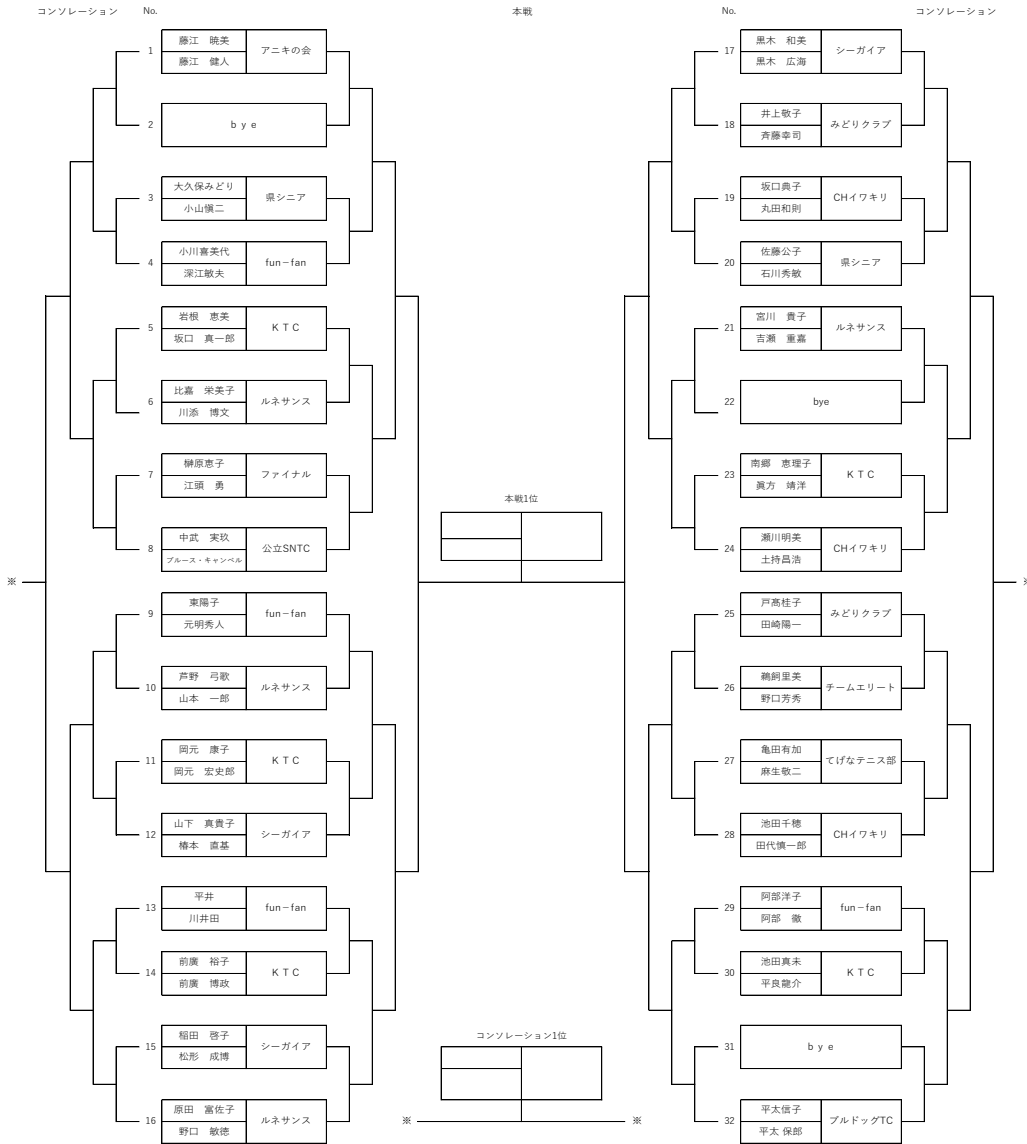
コンソレーション　No.　本戦　No.　コンソレーション

| No. | 氏名 | 所属 |
|---|---|---|
| 1 | 藤江　暁美 / 藤江　健人 | アニキの会 |
| 2 | bye | |
| 3 | 大久保みどり / 小山慎二 | 県シニア |
| 4 | 小川喜美代 / 深江敏夫 | fun－fan |
| 5 | 岩根　恵美 / 坂口　真一郎 | ＫＴＣ |
| 6 | 比嘉　栄美子 / 川添　博文 | ルネサンス |
| 7 | 榊原恵子 / 江頭　勇 | ファイナル |
| 8 | 中武　実玖 / ブルース・キャンベル | 公立SNTC |
| 9 | 東陽子 / 元明秀人 | fun－fan |
| 10 | 芦野　弓歌 / 山本　一郎 | ルネサンス |
| 11 | 岡元　康子 / 岡元　宏史郎 | ＫＴＣ |
| 12 | 山下　真貴子 / �札本　直基 | シーガイア |
| 13 | 平井 / 川井田 | fun－fan |
| 14 | 前廣　裕子 / 前廣　博政 | ＫＴＣ |
| 15 | 稲田　啓子 / 松形　成博 | シーガイア |
| 16 | 原田　富佐子 / 野口　敏徳 | ルネサンス |

| No. | 氏名 | 所属 |
|---|---|---|
| 17 | 黒木　和美 / 黒木　広海 | シーガイア |
| 18 | 井上敬子 / 斉藤幸司 | みどりクラブ |
| 19 | 坂口典子 / 丸田和則 | CHイワキリ |
| 20 | 佐藤公子 / 石川秀敏 | 県シニア |
| 21 | 宮川　貴子 / 吉瀬　重嘉 | ルネサンス |
| 22 | bye | |
| 23 | 南郷　恵理子 / 眞方　靖洋 | ＫＴＣ |
| 24 | 瀬川明美 / 土持昌浩 | CHイワキリ |
| 25 | 戸高桂子 / 田崎陽一 | みどりクラブ |
| 26 | 鵜飼里美 / 野口芳秀 | チームエリート |
| 27 | 亀田有加 / 麻生敬二 | てげなテニス部 |
| 28 | 池田千穂 / 田代慎一郎 | CHイワキリ |
| 29 | 阿部洋子 / 阿部　徹 | fun－fan |
| 30 | 池田真未 / 平良龍介 | ＫＴＣ |
| 31 | bye | |
| 32 | 平太信子 / 平太 保部 | ブルドッグTC |

本戦1位

コンソレーション1位

※　※　※　※